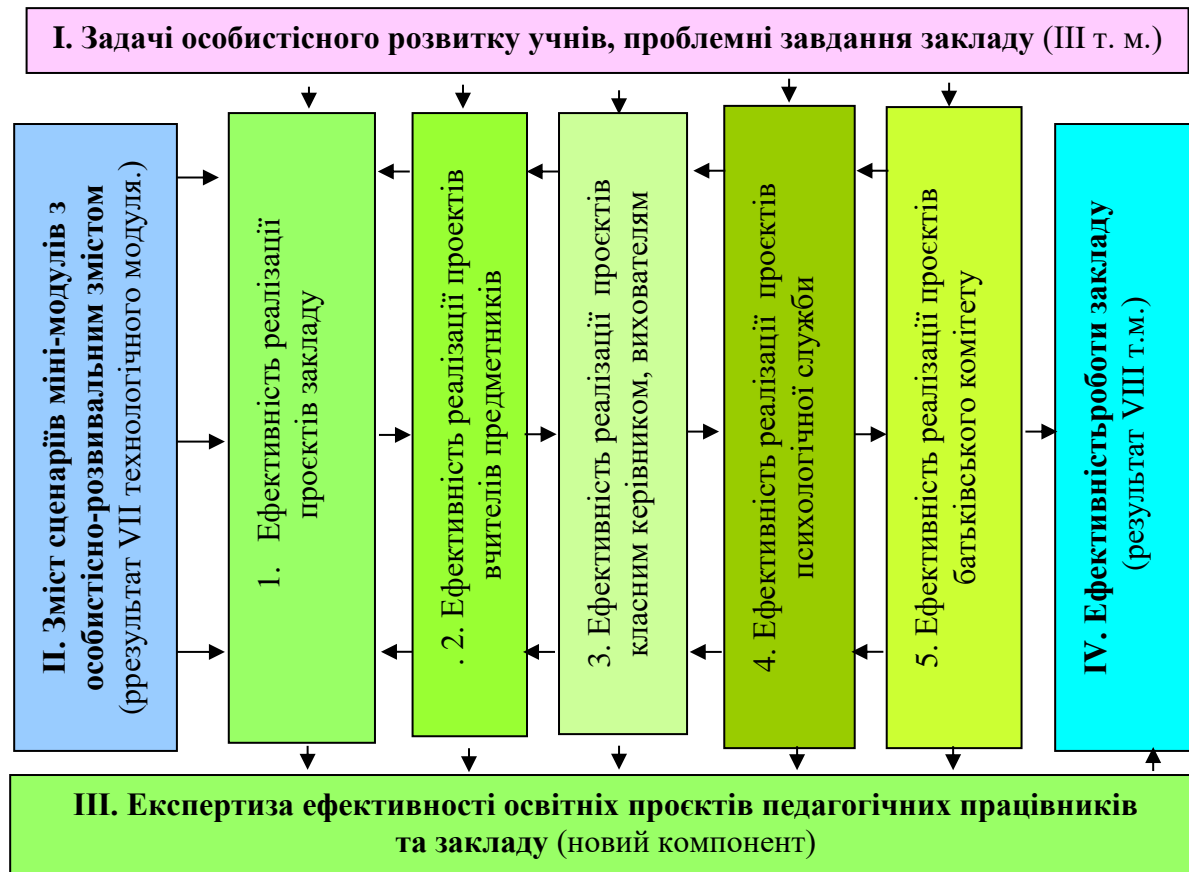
I. Задачі особистісного розвитку учнів, проблемні завдання закладу (III т. м.)

II. Зміст сценаріїв міні-модулів з особистісно-розвивальним змістом (ррезультат VII технологічного модуля.)

1. Ефективність реалізації проєктів закладу

. 2. Ефективність реалізації проєктів вчителів предметників

3. Ефективність реалізації проєктів класним керівником, вихователям

4. Ефективність реалізації проєктів психологічної служби

5. Ефективність реалізації проєктів батьківського комітету

IV. Ефективністьроботи закладу (результат VIII т.м.)

III. Експертиза ефективності освітніх проєктів педагогічних працівників та закладу (новий компонент)